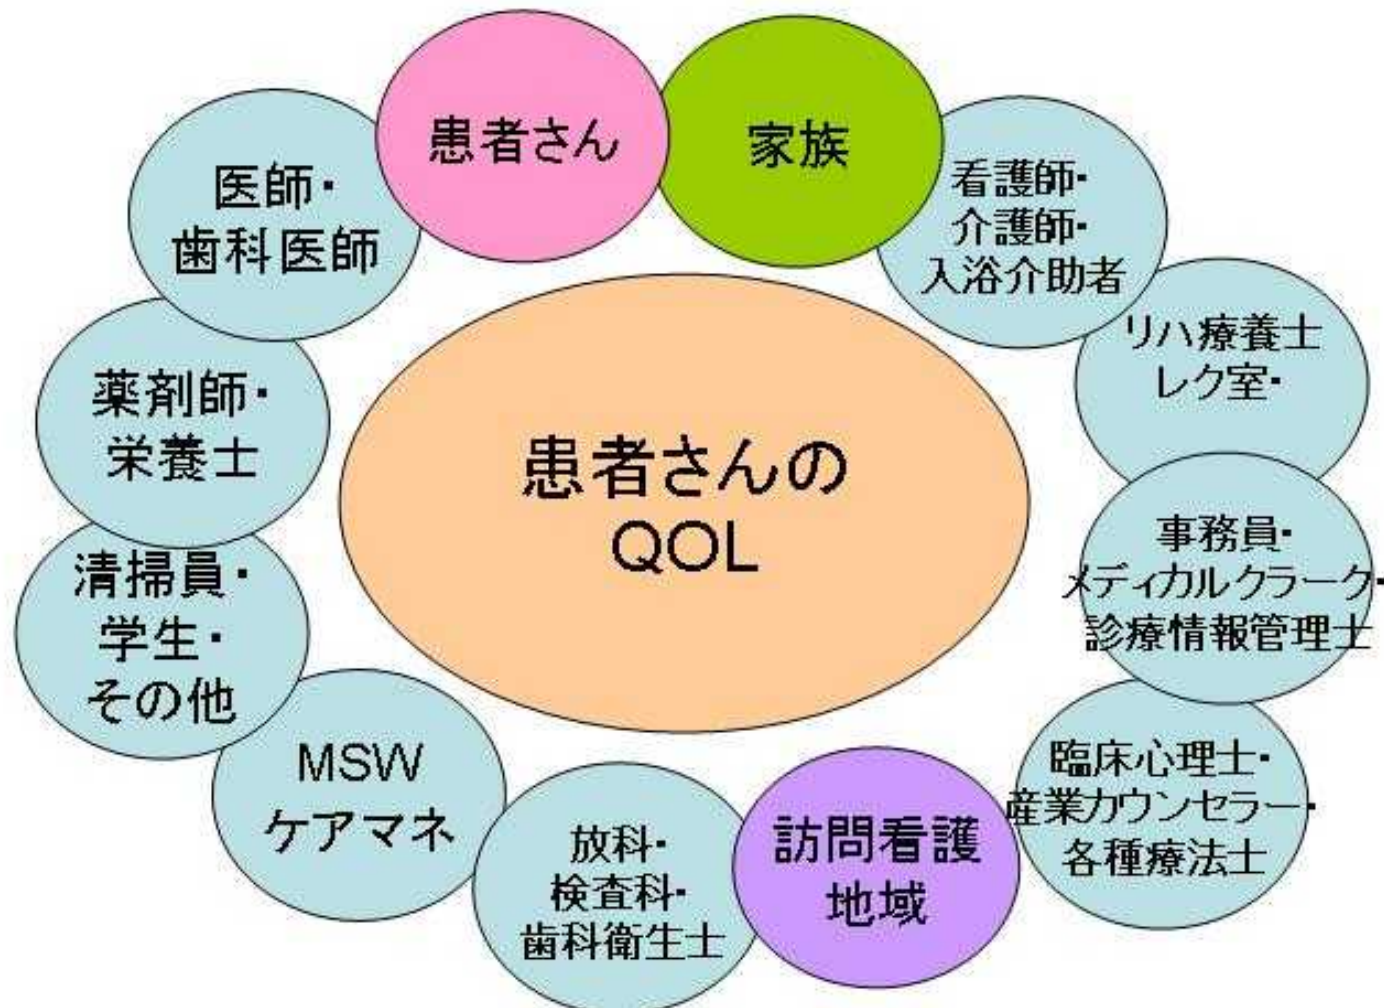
患者さん

家族

看護師・
介護師・
入浴介助者

リハ療養士
レク室・

事務員・
メディカルクラーク・
診療情報管理士

臨床心理士・
産業カウンセラー・
各種療法士

訪問看護
地域

放科・
検査科・
歯科衛生士

MSW
ケアマネ

清掃員・
学生・
その他

薬剤師・
栄養士

医師・
歯科医師

患者さんの
QOL